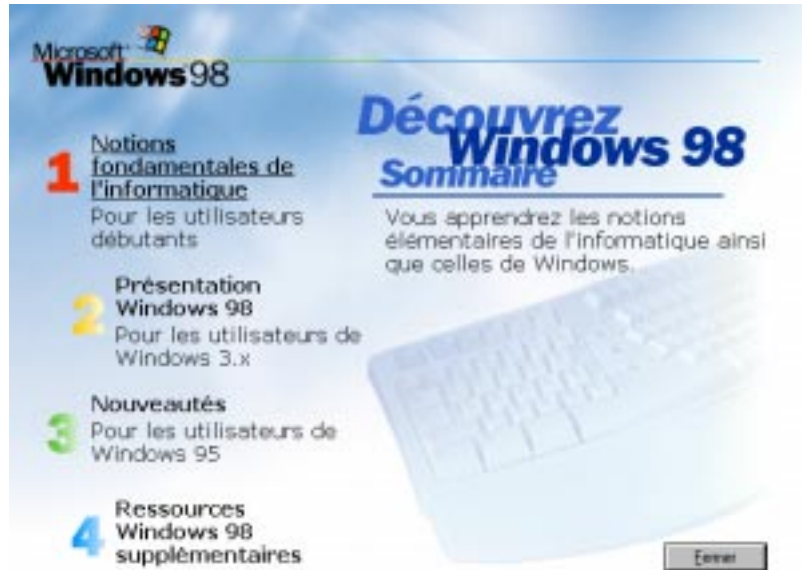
Microsoft Windows 98

Découvrez Windows 98
Sommaire

1 Notions fondamentales de l'informatique
Pour les utilisateurs débutants

Vous apprendrez les notions élémentaires de l'informatique ainsi que celles de Windows.

2 Présentation Windows 98
Pour les utilisateurs de Windows 3.x

3 Nouveautés
Pour les utilisateurs de Windows 95

4 Ressources Windows 98 supplémentaires

Fermer